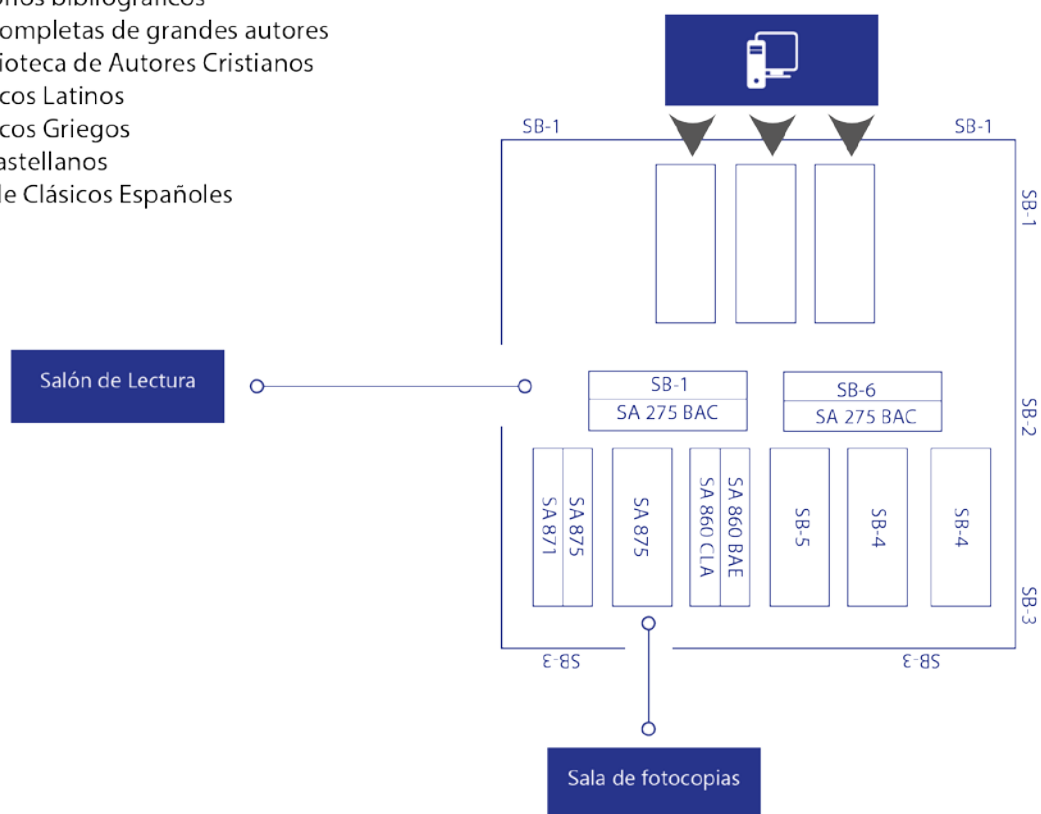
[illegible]
ompletas de grandes autores
ioteca de Autores Cristianos
cos Latinos
cos Griegos
astellanos
le Clásicos Españoles

SB-1
SB-1
SB-1
Salón de Lectura
SB-1
SA 275 BAC
SB-6
SA 275 BAC
SB-2
SA 871
SA 875
SA 875
SA 860 CLA
SA 860 BAE
SB-5
SB-4
SB-4
SB-3
SB-3
SB-3
Sala de fotocopias